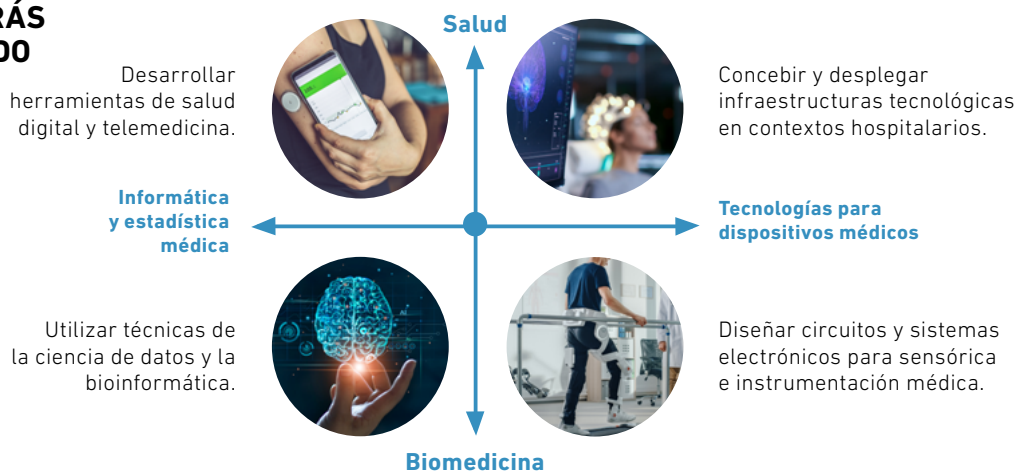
RÁS
DO

Salud

Desarrollar herramientas de salud digital y telemedicina.

Concebir y desplegar infraestructuras tecnológicas en contextos hospitalarios.

Informática y estadística médica

Tecnologías para dispositivos médicos

Utilizar técnicas de la ciencia de datos y la bioinformática.

Diseñar circuitos y sistemas electrónicos para sensórica e instrumentación médica.

Biomedicina